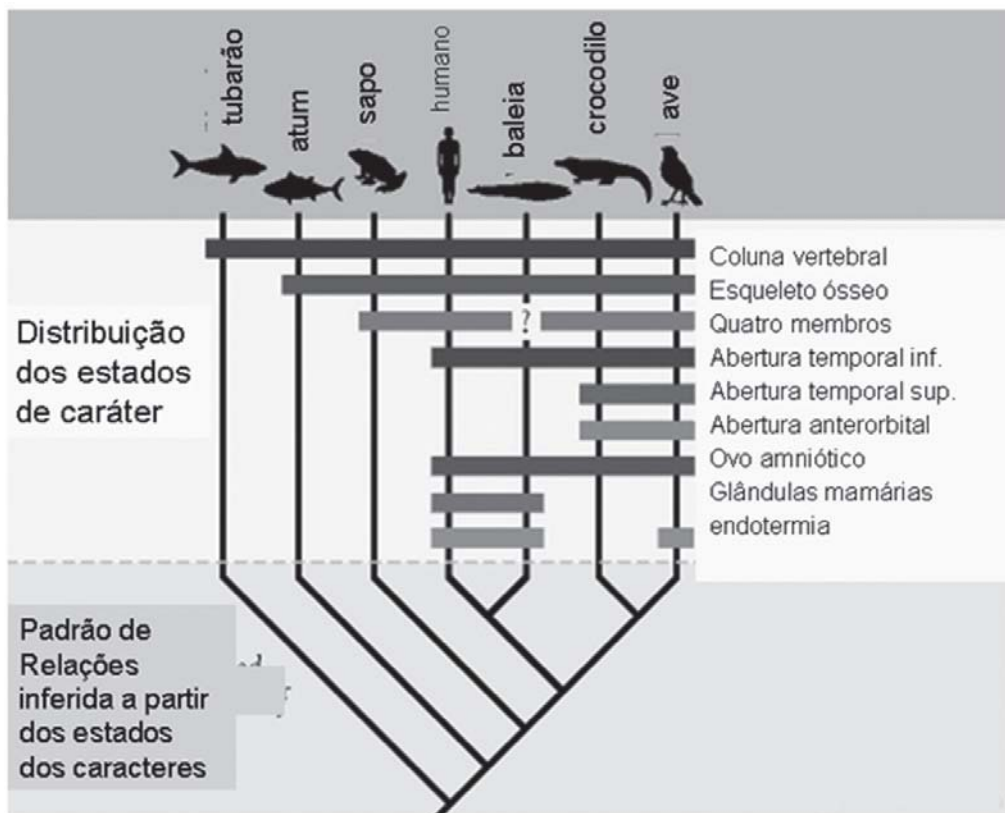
tubarão
atum
sapo
humano
baleia
crocodilo
ave

Distribuição dos estados de caráter

?

Coluna vertebral
Esqueleto ósseo
Quatro membros
Abertura temporal inf.
Abertura temporal sup.
Abertura anterorbital
Ovo amniótico
Glândulas mamárias
endotermia

Padrão de Relações inferida a partir dos estados dos caracteres